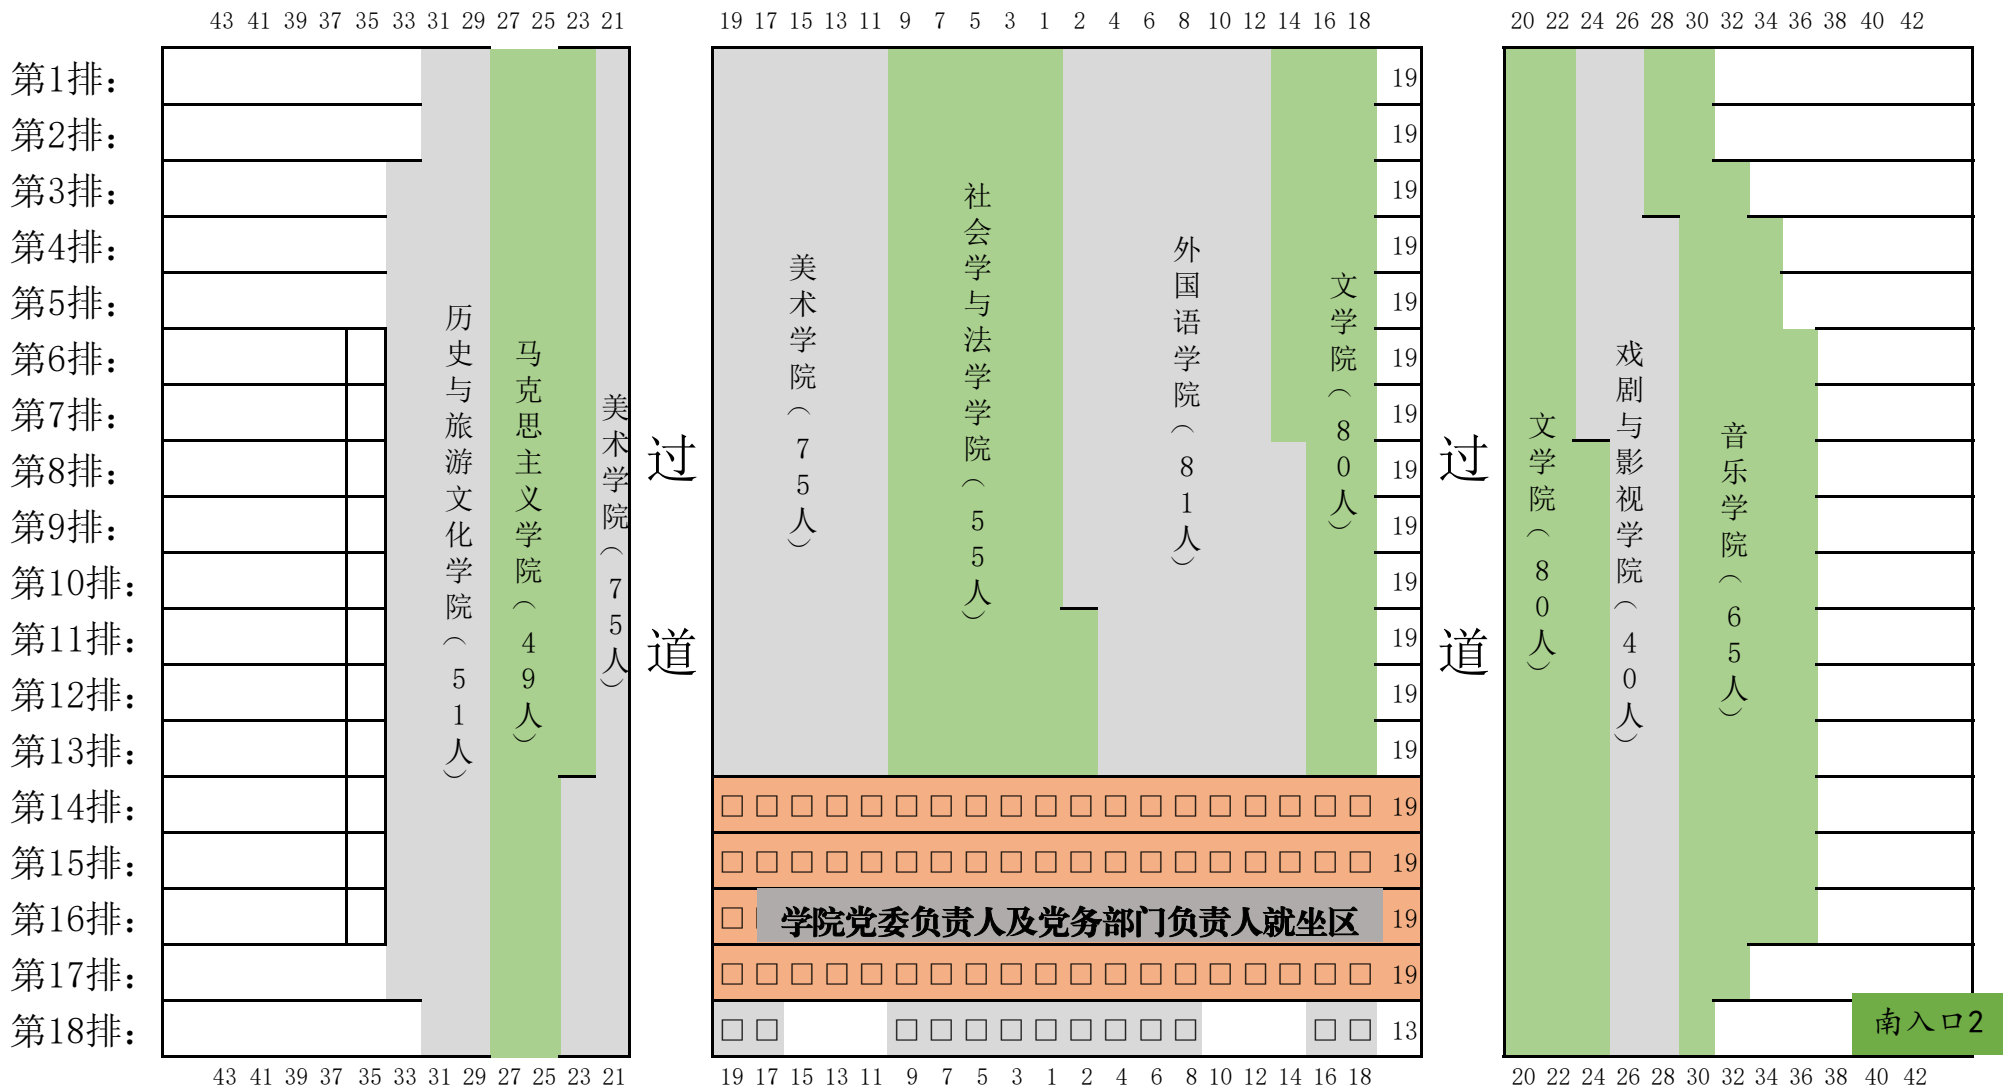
43 41 39 37 35 33 31 29 27 25 23 21

19 17 15 13 11 9 7 5 3 1 2 4 6 8 10 12 14 16 18

20 22 24 26 28 30 32 34 36 38 40 42

第1排：
第2排：
第3排：
第4排：
第5排：
第6排：
第7排：
第8排：
第9排：
第10排：
第11排：
第12排：
第13排：
第14排：
第15排：
第16排：
第17排：
第18排：

历史与旅游文化学院（51人）

马克思主义学院（49人）

美术学院（75人）

过道

美术学院（75人）

社会学与法学学院（55人）

外国语学院（81人）

文学院（80人）

19
19
19
19
19
19
19
19
19
19
19
19
19

□ □ □ □ □ □ □ □ □ □ □ □ □ □ □ □ □ □ □ 19
□ □ □ □ □ □ □ □ □ □ □ □ □ □ □ □ □ □ □ 19
□ 学院党委负责人及党务部门负责人就坐区 19
□ □ □ □ □ □ □ □ □ □ □ □ □ □ □ □ □ □ □ 19
□ □ □ □ □ □ □ □ □ □ □ □ □ 13

过道

文学院（80人）

戏剧与影视学院（40人）

音乐学院（65人）

南入口2

43 41 39 37 35 33 31 29 27 25 23 21

19 17 15 13 11 9 7 5 3 1 2 4 6 8 10 12 14 16 18

20 22 24 26 28 30 32 34 36 38 40 42